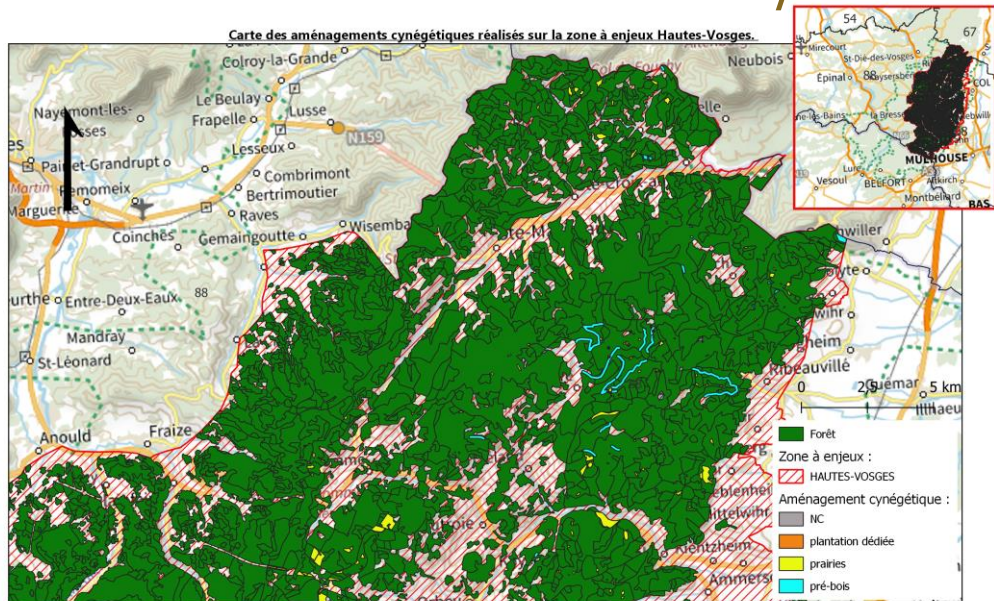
Carte des aménagements cynégétiques réalisés sur la zone à enjeux Hautes-Vosges.

54
67
Mirecourt
St-Dié-des-Vosges
Épinal
88
Kaysersberg
COL
les-Bains
La Bresse
Guebwiller
Vesoul
Lure
Altkirch
BELFORT
MULHOUSE
Montbéliard
BAS

Colroy-la-Grande
Neubois
Le Beulay
Lusse
Nayemont-les-Fosses
Frapelle
N159
Lesseux
Combrimont
Pair-et-Grandrupt
Bertrimoutier
Remomeix
Raves
Marguerite
Coinches
Gemaingoutte
Wisembach
Entre-Deux-Eaux
88
Mandray
St-Léonard
Anould
Fraize
Ribeauvillé
Zellenberg
Kientzheim
Ammerschwihr
0
2,5
5 km

Forêt
Zone à enjeux :
HAUTES-VOSGES
Aménagement cynégétique :
NC
plantation dédiée
prairies
pré-bois